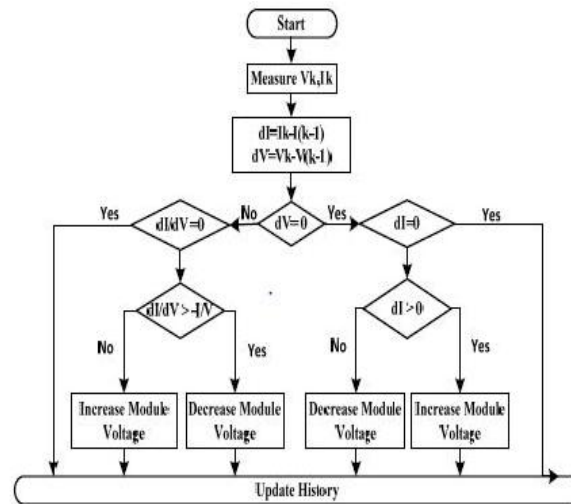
Start

Measure Vk,Ik

dI=Ik-I(k-1)
dV=Vk-V(k-1)

dV=0

No

Yes

dI/dV=0

Yes

dI=0

Yes

dI/dV > -I/V

No

Yes

dI > 0

No

Yes

Increase Module Voltage

Decrease Module Voltage

Decrease Module Voltage

Increase Module Voltage

Update History